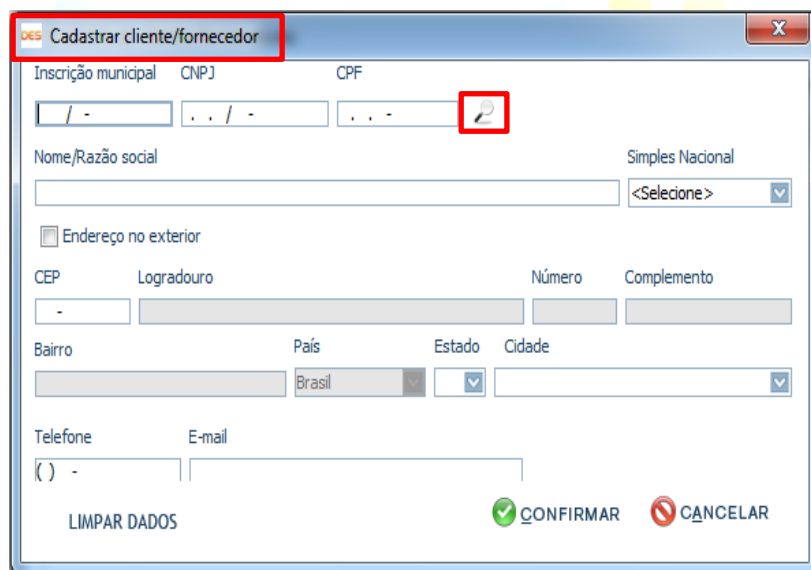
DES Cadastrar cliente/fornecedor

X

Inscrição municipal

/ -

CNPJ

. . / -

CPF

. . -

Nome/Razão social

Simples Nacional

<Selecione>

Endereço no exterior

CEP

-

Logradouro

Número

Complemento

Bairro

País

Brasil

Estado

Cidade

Telefone

( ) -

E-mail

LIMPAR DADOS

CONFIRMAR

CANCELAR